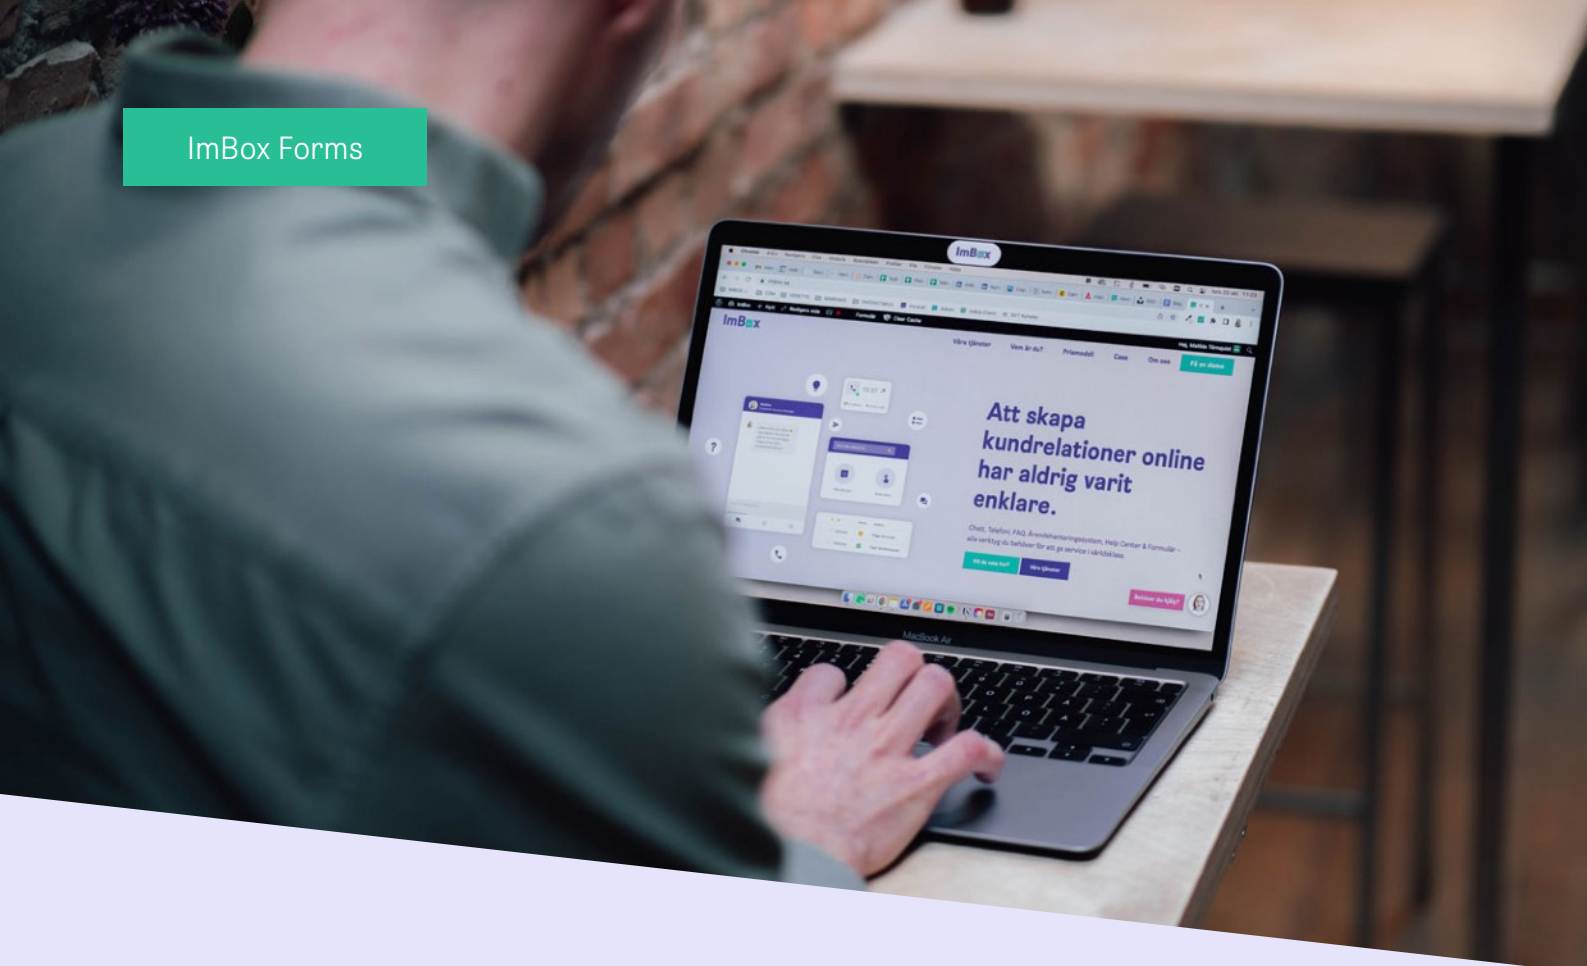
ImBox Forms

ImBox

ImBox

Våra tjänster

Vem är du?

Prismodell

Case

Om oss

Få en demo

Att skapa kundrelationer online har aldrig varit enklare.

Chatt, Telefoni, FAQ, Ärendehanteringssystem, Help Center & Formulär – alla verktyg du behöver för att ge service i världsklass.

Våra tjänster

Behöver du hjälp?

MacBook Air